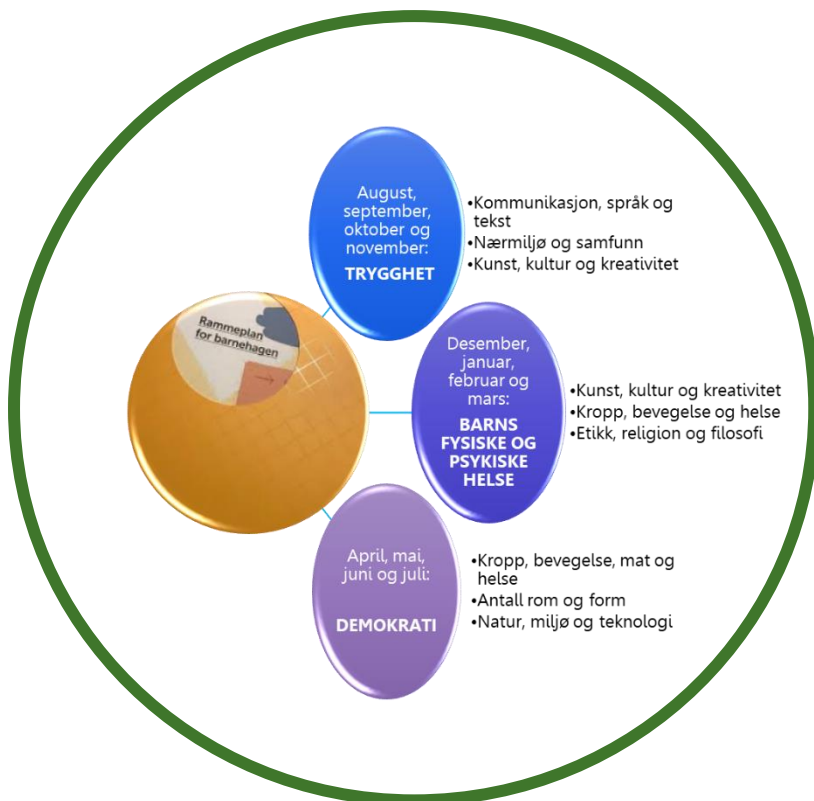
Rammeplan for barnehagen

August, september, oktober og november:

TRYGGHET

•Kommunikasjon, språk og tekst
•Nærmiljø og samfunn
•Kunst, kultur og kreativitet

Desember, januar, februar og mars:

BARNS FYSISKE OG PSYKISKE HELSE

•Kunst, kultur og kreativitet
•Kropp, bevegelse og helse
•Etikk, religion og filosofi

April, mai, juni og juli:

DEMOKRATI

•Kropp, bevegelse, mat og helse
•Antall rom og form
•Natur, miljø og teknologi